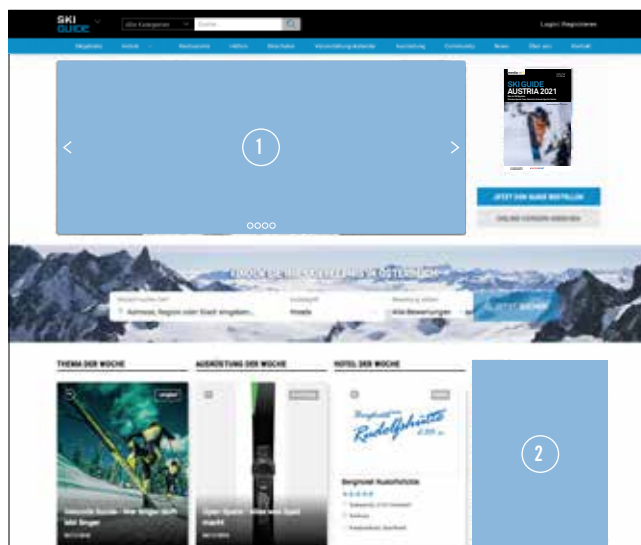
SKI GUIDE

Alle Kategorien

Suche...

Login | Registrieren

Skigebiete | Hotels | Restaurants | Hütten | Skischulen | Veranstaltung-Kalender | Ausrüstung | Community | News | Über uns | Kontakt

1

SKIGUIDE AUSTRIA 2021

JETZT DEN GUIDE BESTELLEN

ONLINE-VERSION ANSEHEN

FINDE DIE BESTEN HOTELS IN ÖSTERREICH

Wohin soll es gehen?

Kategorie

Bewertung wählen

Adresse, Region oder Stadt eingeben...

Hotels

Alle Bewertungen

JETZT SUCHEN

THEMA DER WOCHE

AUSRÜSTUNG DER WOCHE

HOTEL DER WOCHE

Berghotel Rudolfshütte

Berghotel Rudolfshütte

2